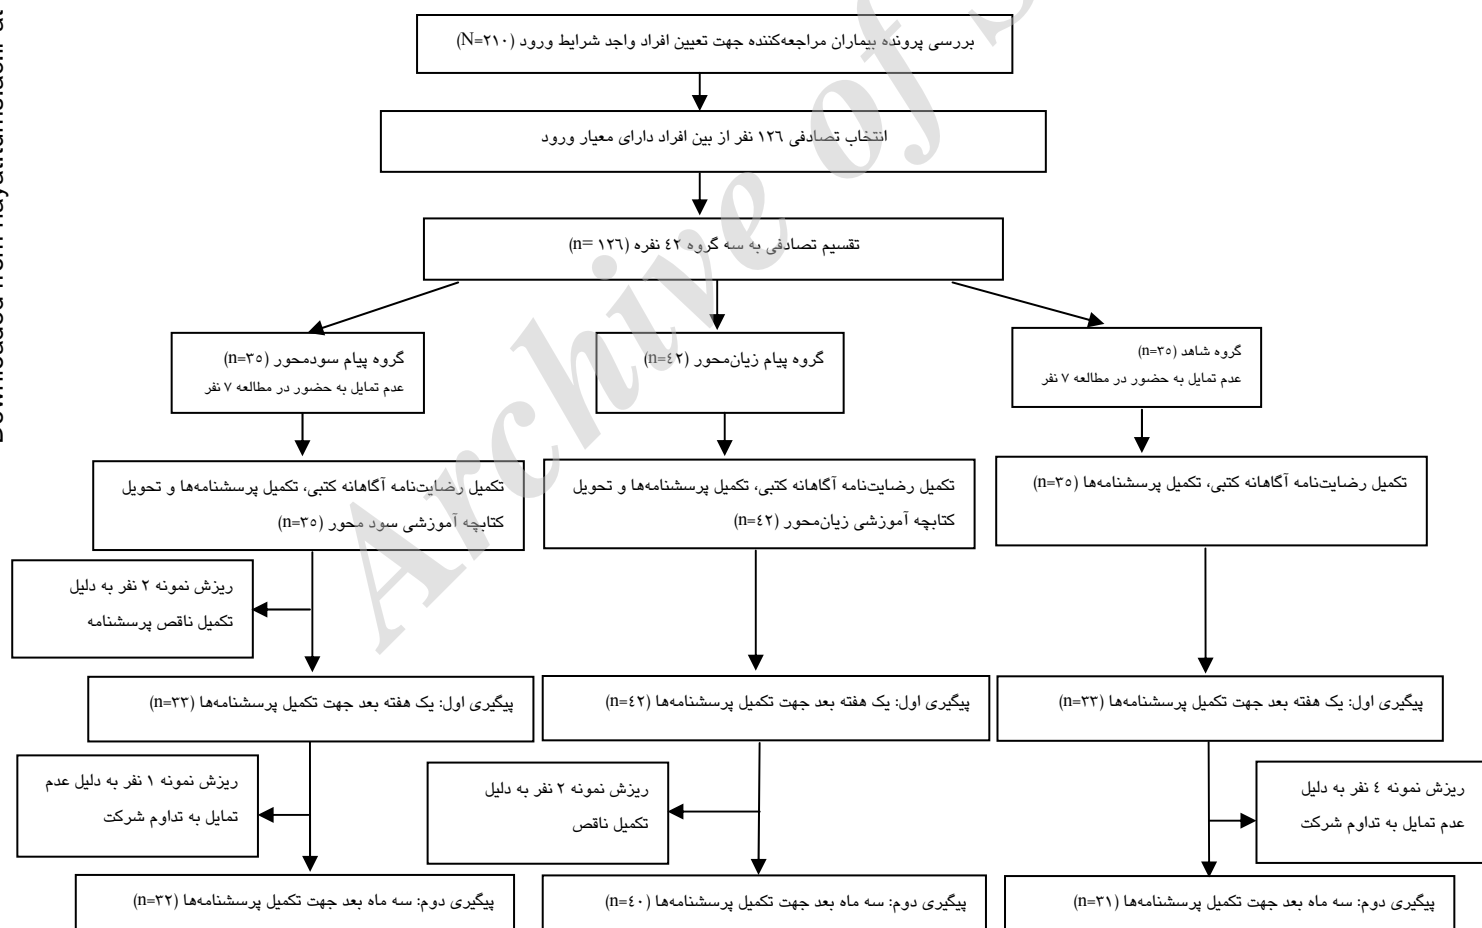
Downloaded from hayatjournal.ir at

Archive of SID

بررسی پرونده بیماران مراجعه‌کننده جهت تعیین افراد واجد شرایط ورود (N=۲۱۰)

انتخاب تصادفی ۱۲۶ نفر از بین افراد دارای معیار ورود

تقسیم تصادفی به سه گروه ٤۲ نفره (n= ۱۲۶)

گروه پیام سودمحور (n=۳۵)
عدم تمایل به حضور در مطالعه ۷ نفر

گروه پیام زیان‌محور (n=٤۲)

گروه شاهد (n=۳۵)
عدم تمایل به حضور در مطالعه ۷ نفر

تکمیل رضایت‌نامه آگاهانه کتبی، تکمیل پرسشنامه‌ها و تحویل کتابچه آموزشی سود محور (n=۳۵)

تکمیل رضایت‌نامه آگاهانه کتبی، تکمیل پرسشنامه‌ها و تحویل کتابچه آموزشی زیان‌محور (n=٤۲)

تکمیل رضایت‌نامه آگاهانه کتبی، تکمیل پرسشنامه‌ها (n=۳۵)

ریزش نمونه ۲ نفر به دلیل تکمیل ناقص پرسشنامه

پیگیری اول: یک هفته بعد جهت تکمیل پرسشنامه‌ها (n=۳۳)

پیگیری اول: یک هفته بعد جهت تکمیل پرسشنامه‌ها (n=٤۲)

پیگیری اول: یک هفته بعد جهت تکمیل پرسشنامه‌ها (n=۳۳)

ریزش نمونه ۱ نفر به دلیل عدم تمایل به تداوم شرکت

ریزش نمونه ۲ نفر به دلیل تکمیل ناقص

ریزش نمونه ٤ نفر به دلیل عدم تمایل به تداوم شرکت

پیگیری دوم: سه ماه بعد جهت تکمیل پرسشنامه‌ها (n=۳۲)

پیگیری دوم: سه ماه بعد جهت تکمیل پرسشنامه‌ها (n=٤۰)

پیگیری دوم: سه ماه بعد جهت تکمیل پرسشنامه‌ها (n=۳۱)